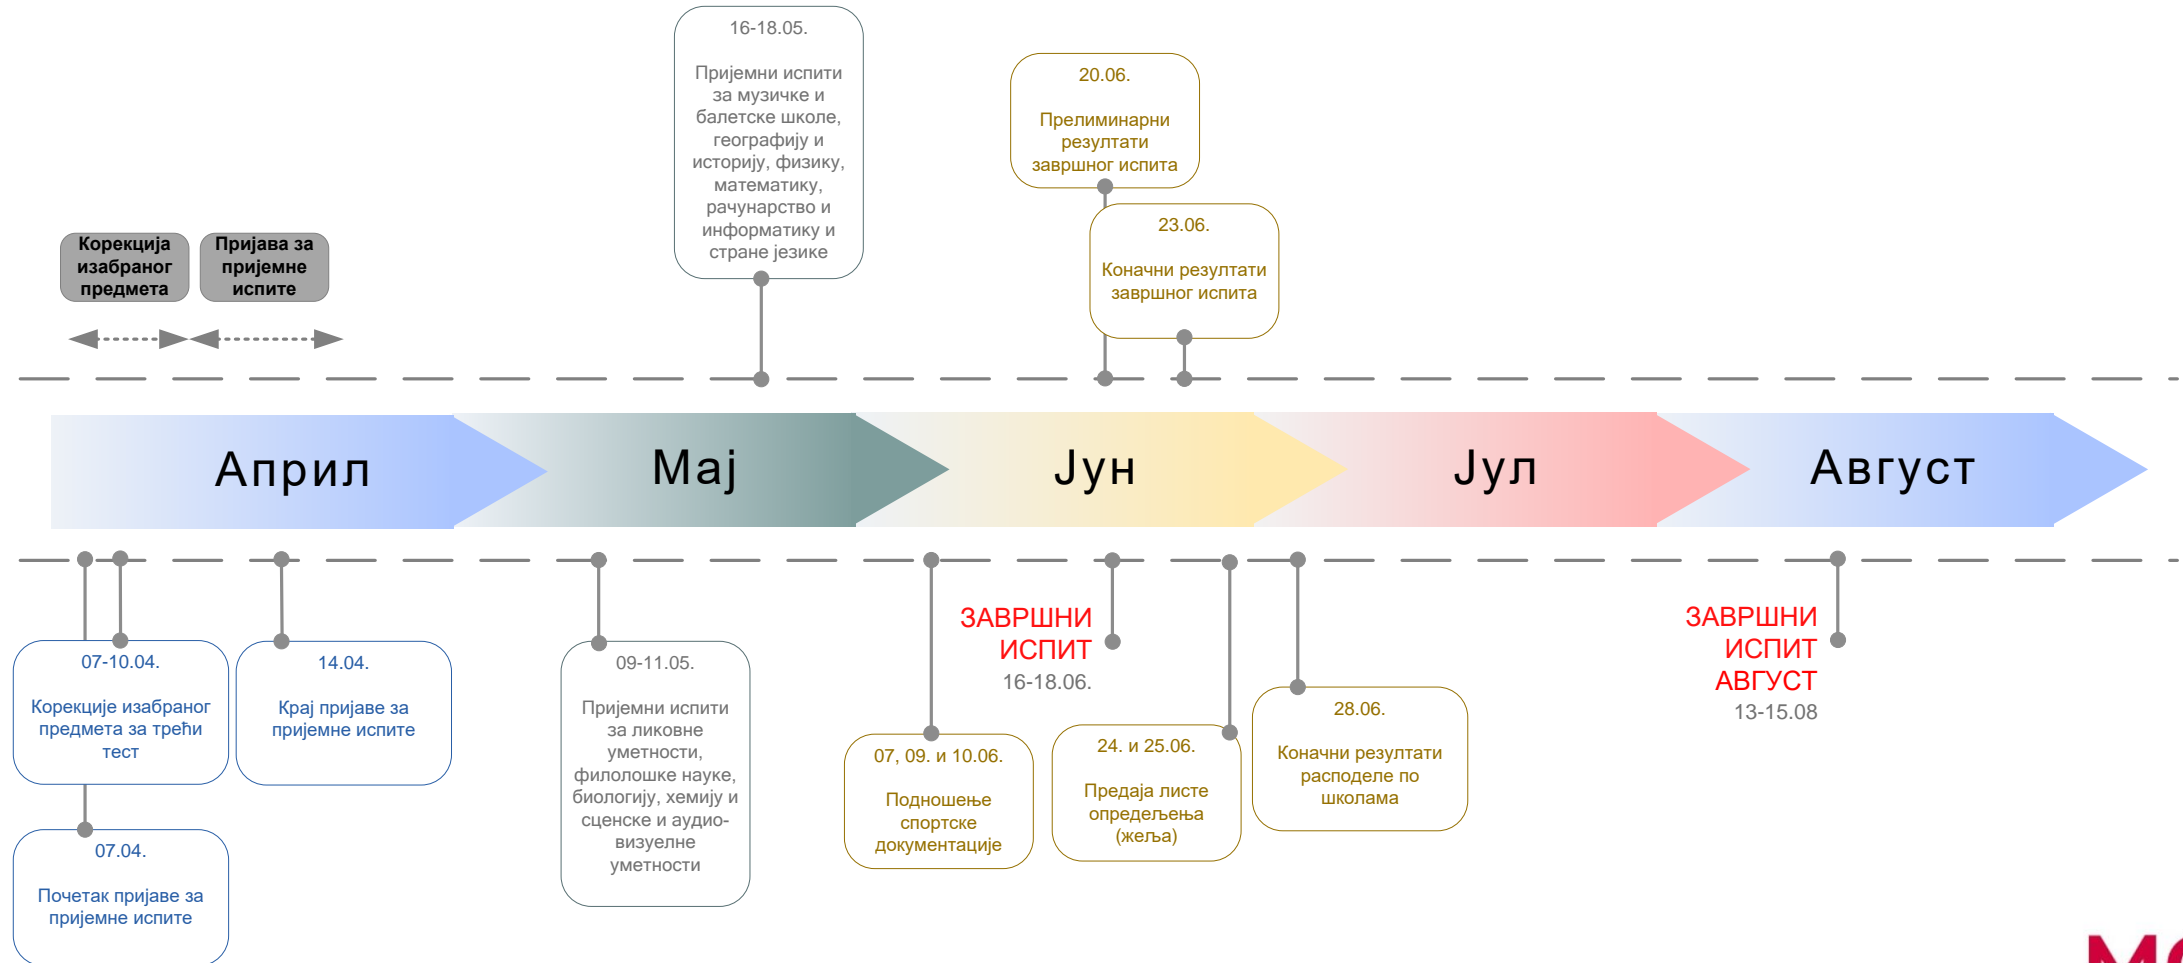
16-18.05.

Пријемни испити за музичке и балетске школе, географију и историју, физику, математику, рачунарство и информатику и стране језике

20.06.

Прелиминарни резултати завршног испита

23.06.

Коначни резултати завршног испита

Корекција изабраног предмета

Пријава за пријемне испите

Април

Мај

Јун

Јул

Август

07-10.04.

Корекције изабраног предмета за трећи тест

07.04.

Почетак пријаве за пријемне испите

14.04.

Крај пријаве за пријемне испите

09-11.05.

Пријемни испити за ликовне уметности, филолошке науке, биологију, хемију и сценске и аудио-визуелне уметности

07, 09. и 10.06.

Подношење спортске документације

ЗАВРШНИ ИСПИТ
16-18.06.

24. и 25.06.

Предаја листе опредељења (жеља)

28.06.

Коначни резултати расподеле по школама

ЗАВРШНИ ИСПИТ АВГУСТ
13-15.08